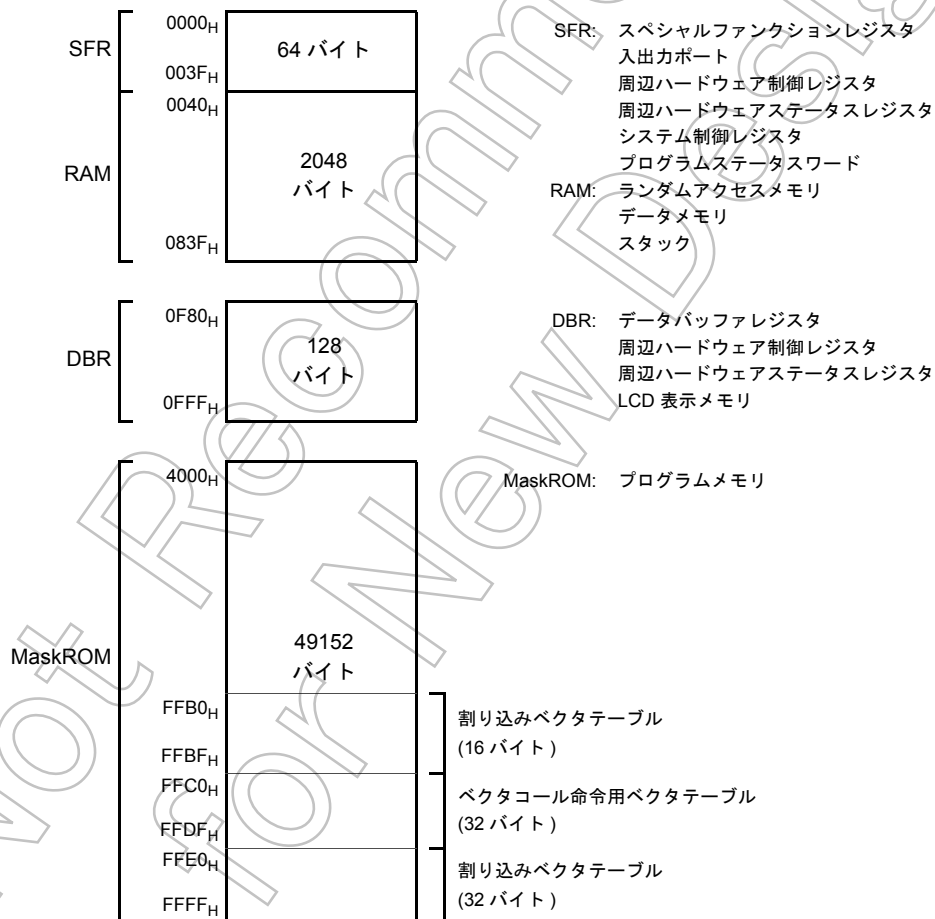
SFR
$0000_H$
64 バイト
$003F_H$

SFR: スペシャルファンクションレジスタ
入出力ポート
周辺ハードウェア制御レジスタ
周辺ハードウェアステータスレジスタ
システム制御レジスタ
プログラムステータスワード

RAM
$0040_H$
2048 バイト
$083F_H$

RAM: ランダムアクセスメモリ
データメモリ
スタック

DBR
$0F80_H$
128 バイト
$0FFF_H$

DBR: データバッファレジスタ
周辺ハードウェア制御レジスタ
周辺ハードウェアステータスレジスタ
LCD 表示メモリ

MaskROM
$4000_H$
49152 バイト

MaskROM: プログラムメモリ

$FFB0_H$
$FFBF_H$
割り込みベクタテーブル
(16 バイト )

$FFC0_H$
$FFDF_H$
ベクタコール命令用ベクタテーブル
(32 バイト )

$FFE0_H$
$FFFF_H$
割り込みベクタテーブル
(32 バイト )

Not Recommended for New Design